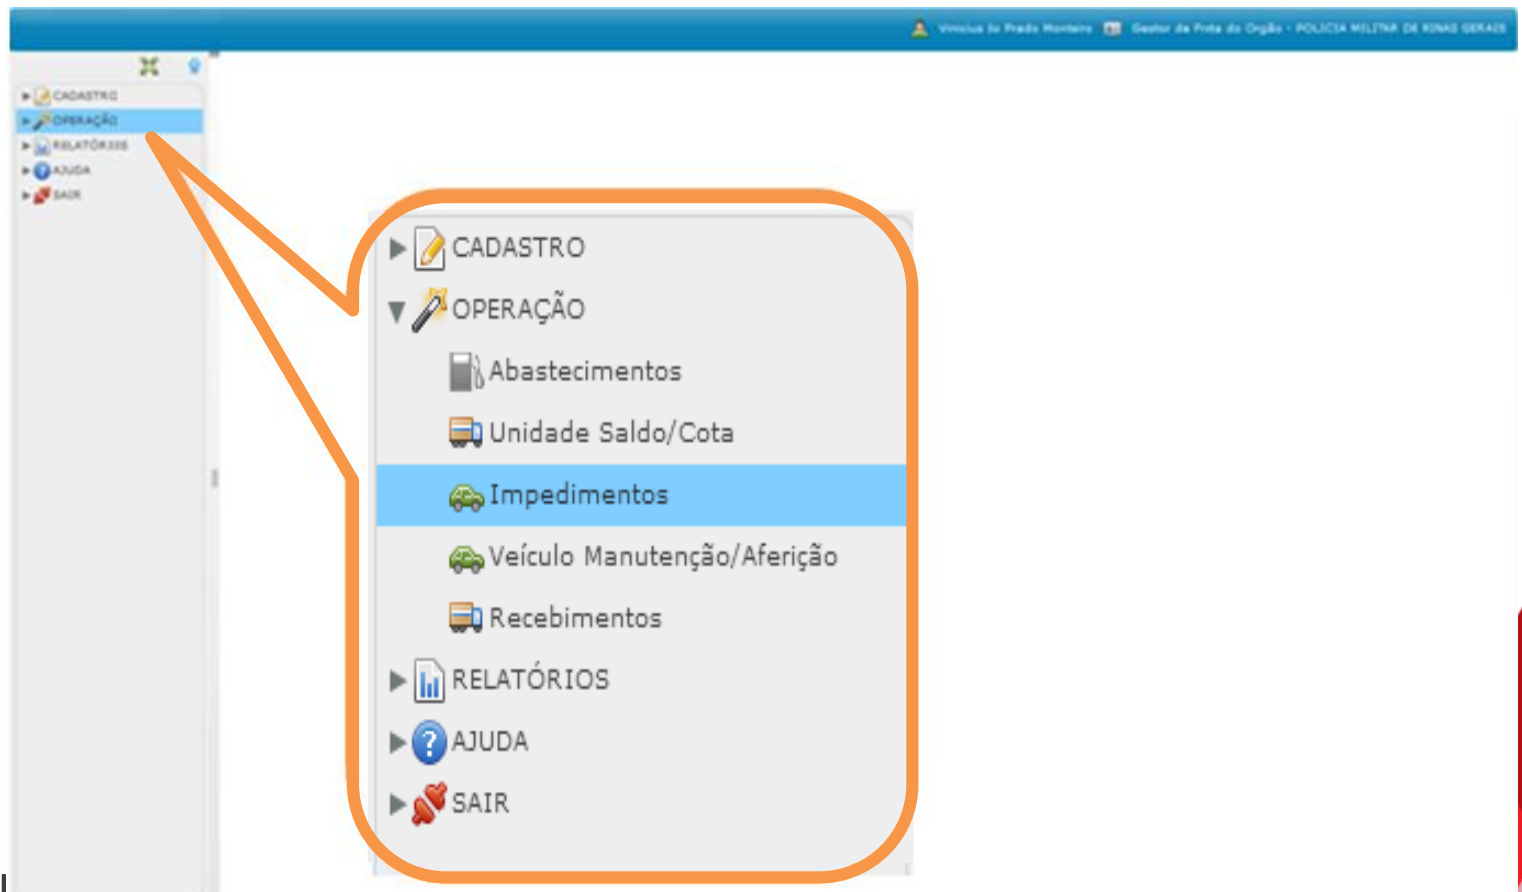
Vinicius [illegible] Prado Monteiro Gestor de Frota do Orgão - POLICIA MILITAR DE MINAS GERAIS

CADASTRO
OPERAÇÃO
RELATÓRIOS
AJUDA
SAIR

CADASTRO
OPERAÇÃO
Abastecimentos
Unidade Saldo/Cota
Impedimentos
Veículo Manutenção/Aferição
Recebimentos
RELATÓRIOS
AJUDA
SAIR